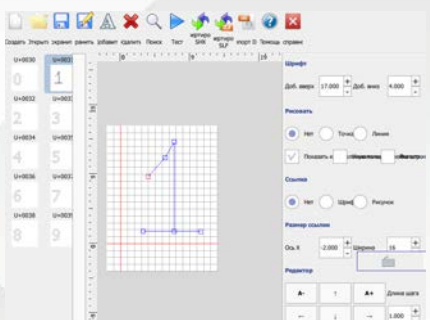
Создать Открыть охранит ранить добавит Удалить Поиск Тест кртиро SHI кртиро SLF спорт D Помощь справке

U+0030 U+003
0 1
U+0032 U+003
2 3
U+0034 U+003
4 5
U+0036 U+003
6 7
U+0038 U+003
8 9

Шрифт
Доб. вверх 17.000 Доб. вниз 4.000

Рисовать
Нет Точка Линия
Показать и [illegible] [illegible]

Ссылка
Нет Шриф Рисунок

Размер ссылки
Ось X -2.000 Ширина 16

Редактор
A- ↑ A+ Длина шага
← ↓ → 1.000